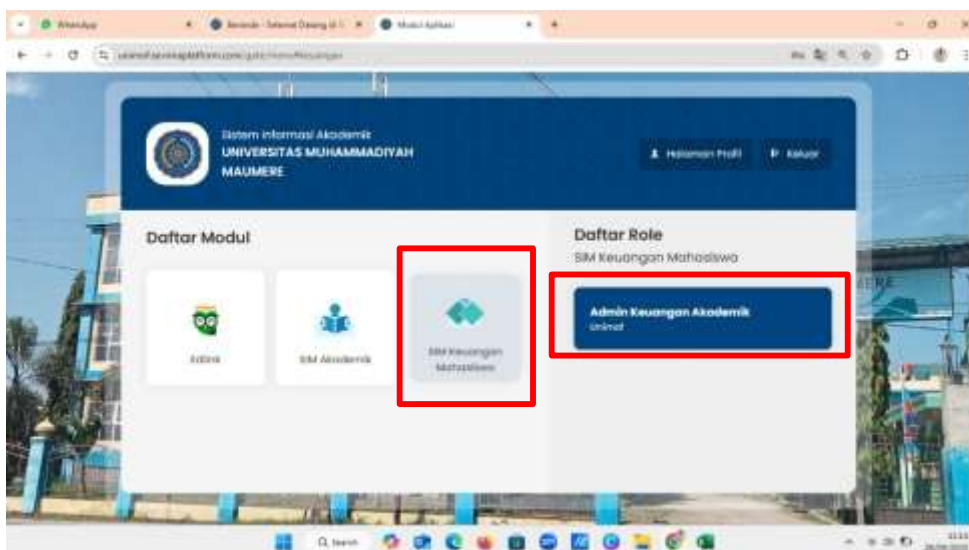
WhatsApp
Beranda - Sistem Informasi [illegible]
Modul Aplikasi

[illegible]

Sistem Informasi Akademik
UNIVERSITAS MUHAMMADIYAH MAUMERE

Halaman Profil
Keluar

Daftar Modul

Edlink
SIM Akademik
SIM Keuangan Mahasiswa

Daftar Role
SIM Keuangan Mahasiswa

Admin Keuangan Akademik
Unimof

Search